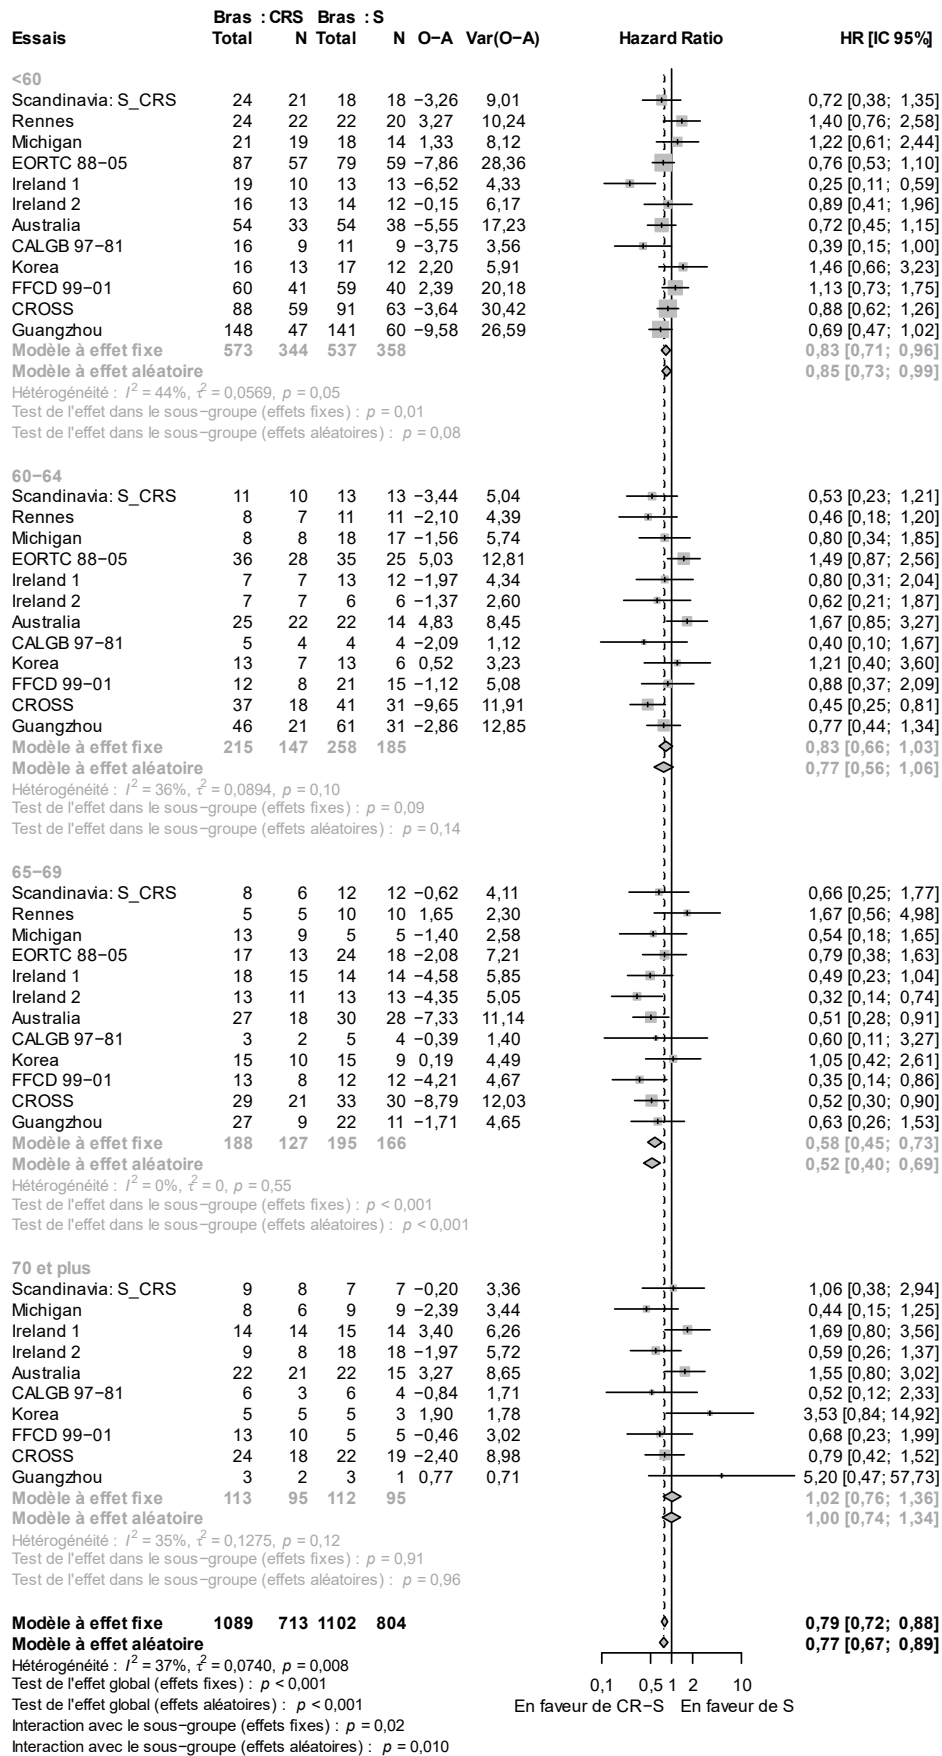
| Essais | Bras : CRS Total | N | Bras : S Total | N | O−A | Var(O−A) | Hazard Ratio | HR [IC 95%] |
|---|---|---|---|---|---|---|---|---|
| **<60** | | | | | | | | |
| Scandinavia: S_CRS | 24 | 21 | 18 | 18 | −3,26 | 9,01 | | 0,72 [0,38; 1,35] |
| Rennes | 24 | 22 | 22 | 20 | 3,27 | 10,24 | | 1,40 [0,76; 2,58] |
| Michigan | 21 | 19 | 18 | 14 | 1,33 | 8,12 | | 1,22 [0,61; 2,44] |
| EORTC 88−05 | 87 | 57 | 79 | 59 | −7,86 | 28,36 | | 0,76 [0,53; 1,10] |
| Ireland 1 | 19 | 10 | 13 | 13 | −6,52 | 4,33 | | 0,25 [0,11; 0,59] |
| Ireland 2 | 16 | 13 | 14 | 12 | −0,15 | 6,17 | | 0,89 [0,41; 1,96] |
| Australia | 54 | 33 | 54 | 38 | −5,55 | 17,23 | | 0,72 [0,45; 1,15] |
| CALGB 97−81 | 16 | 9 | 11 | 9 | −3,75 | 3,56 | | 0,39 [0,15; 1,00] |
| Korea | 16 | 13 | 17 | 12 | 2,20 | 5,91 | | 1,46 [0,66; 3,23] |
| FFCD 99−01 | 60 | 41 | 59 | 40 | 2,39 | 20,18 | | 1,13 [0,73; 1,75] |
| CROSS | 88 | 59 | 91 | 63 | −3,64 | 30,42 | | 0,88 [0,62; 1,26] |
| Guangzhou | 148 | 47 | 141 | 60 | −9,58 | 26,59 | | 0,69 [0,47; 1,02] |
| **Modèle à effet fixe** | **573** | **344** | **537** | **358** | | | | **0,83 [0,71; 0,96]** |
| **Modèle à effet aléatoire** | | | | | | | | **0,85 [0,73; 0,99]** |

Hétérogénéité : $I^2 = 44\%$, $\tau^2 = 0{,}0569$, $p = 0{,}05$
Test de l'effet dans le sous−groupe (effets fixes) : $p = 0{,}01$
Test de l'effet dans le sous−groupe (effets aléatoires) : $p = 0{,}08$

| Essais | Bras : CRS Total | N | Bras : S Total | N | O−A | Var(O−A) | Hazard Ratio | HR [IC 95%] |
|---|---|---|---|---|---|---|---|---|
| **60−64** | | | | | | | | |
| Scandinavia: S_CRS | 11 | 10 | 13 | 13 | −3,44 | 5,04 | | 0,53 [0,23; 1,21] |
| Rennes | 8 | 7 | 11 | 11 | −2,10 | 4,39 | | 0,46 [0,18; 1,20] |
| Michigan | 8 | 8 | 18 | 17 | −1,56 | 5,74 | | 0,80 [0,34; 1,85] |
| EORTC 88−05 | 36 | 28 | 35 | 25 | 5,03 | 12,81 | | 1,49 [0,87; 2,56] |
| Ireland 1 | 7 | 7 | 13 | 12 | −1,97 | 4,34 | | 0,80 [0,31; 2,04] |
| Ireland 2 | 7 | 7 | 6 | 6 | −1,37 | 2,60 | | 0,62 [0,21; 1,87] |
| Australia | 25 | 22 | 22 | 14 | 4,83 | 8,45 | | 1,67 [0,85; 3,27] |
| CALGB 97−81 | 5 | 4 | 4 | 4 | −2,09 | 1,12 | | 0,40 [0,10; 1,67] |
| Korea | 13 | 7 | 13 | 6 | 0,52 | 3,23 | | 1,21 [0,40; 3,60] |
| FFCD 99−01 | 12 | 8 | 21 | 15 | −1,12 | 5,08 | | 0,88 [0,37; 2,09] |
| CROSS | 37 | 18 | 41 | 31 | −9,65 | 11,91 | | 0,45 [0,25; 0,81] |
| Guangzhou | 46 | 21 | 61 | 31 | −2,86 | 12,85 | | 0,77 [0,44; 1,34] |
| **Modèle à effet fixe** | **215** | **147** | **258** | **185** | | | | **0,83 [0,66; 1,03]** |
| **Modèle à effet aléatoire** | | | | | | | | **0,77 [0,56; 1,06]** |

Hétérogénéité : $I^2 = 36\%$, $\tau^2 = 0{,}0894$, $p = 0{,}10$
Test de l'effet dans le sous−groupe (effets fixes) : $p = 0{,}09$
Test de l'effet dans le sous−groupe (effets aléatoires) : $p = 0{,}14$

| Essais | Bras : CRS Total | N | Bras : S Total | N | O−A | Var(O−A) | Hazard Ratio | HR [IC 95%] |
|---|---|---|---|---|---|---|---|---|
| **65−69** | | | | | | | | |
| Scandinavia: S_CRS | 8 | 6 | 12 | 12 | −0,62 | 4,11 | | 0,66 [0,25; 1,77] |
| Rennes | 5 | 5 | 10 | 10 | 1,65 | 2,30 | | 1,67 [0,56; 4,98] |
| Michigan | 13 | 9 | 5 | 5 | −1,40 | 2,58 | | 0,54 [0,18; 1,65] |
| EORTC 88−05 | 17 | 13 | 24 | 18 | −2,08 | 7,21 | | 0,79 [0,38; 1,63] |
| Ireland 1 | 18 | 15 | 14 | 14 | −4,58 | 5,85 | | 0,49 [0,23; 1,04] |
| Ireland 2 | 13 | 11 | 13 | 13 | −4,35 | 5,05 | | 0,32 [0,14; 0,74] |
| Australia | 27 | 18 | 30 | 28 | −7,33 | 11,14 | | 0,51 [0,28; 0,91] |
| CALGB 97−81 | 3 | 2 | 5 | 4 | −0,39 | 1,40 | | 0,60 [0,11; 3,27] |
| Korea | 15 | 10 | 15 | 9 | 0,19 | 4,49 | | 1,05 [0,42; 2,61] |
| FFCD 99−01 | 13 | 8 | 12 | 12 | −4,21 | 4,67 | | 0,35 [0,14; 0,86] |
| CROSS | 29 | 21 | 33 | 30 | −8,79 | 12,03 | | 0,52 [0,30; 0,90] |
| Guangzhou | 27 | 9 | 22 | 11 | −1,71 | 4,65 | | 0,63 [0,26; 1,53] |
| **Modèle à effet fixe** | **188** | **127** | **195** | **166** | | | | **0,58 [0,45; 0,73]** |
| **Modèle à effet aléatoire** | | | | | | | | **0,52 [0,40; 0,69]** |

Hétérogénéité : $I^2 = 0\%$, $\tau^2 = 0$, $p = 0{,}55$
Test de l'effet dans le sous−groupe (effets fixes) : $p < 0{,}001$
Test de l'effet dans le sous−groupe (effets aléatoires) : $p < 0{,}001$

| Essais | Bras : CRS Total | N | Bras : S Total | N | O−A | Var(O−A) | Hazard Ratio | HR [IC 95%] |
|---|---|---|---|---|---|---|---|---|
| **70 et plus** | | | | | | | | |
| Scandinavia: S_CRS | 9 | 8 | 7 | 7 | −0,20 | 3,36 | | 1,06 [0,38; 2,94] |
| Michigan | 8 | 6 | 9 | 9 | −2,39 | 3,44 | | 0,44 [0,15; 1,25] |
| Ireland 1 | 14 | 14 | 15 | 14 | 3,40 | 6,26 | | 1,69 [0,80; 3,56] |
| Ireland 2 | 9 | 8 | 18 | 18 | −1,97 | 5,72 | | 0,59 [0,26; 1,37] |
| Australia | 22 | 21 | 22 | 15 | 3,27 | 8,65 | | 1,55 [0,80; 3,02] |
| CALGB 97−81 | 6 | 3 | 6 | 4 | −0,84 | 1,71 | | 0,52 [0,12; 2,33] |
| Korea | 5 | 5 | 5 | 3 | 1,90 | 1,78 | | 3,53 [0,84; 14,92] |
| FFCD 99−01 | 13 | 10 | 5 | 5 | −0,46 | 3,02 | | 0,68 [0,23; 1,99] |
| CROSS | 24 | 18 | 22 | 19 | −2,40 | 8,98 | | 0,79 [0,42; 1,52] |
| Guangzhou | 3 | 2 | 3 | 1 | 0,77 | 0,71 | | 5,20 [0,47; 57,73] |
| **Modèle à effet fixe** | **113** | **95** | **112** | **95** | | | | **1,02 [0,76; 1,36]** |
| **Modèle à effet aléatoire** | | | | | | | | **1,00 [0,74; 1,34]** |

Hétérogénéité : $I^2 = 35\%$, $\tau^2 = 0{,}1275$, $p = 0{,}12$
Test de l'effet dans le sous−groupe (effets fixes) : $p = 0{,}91$
Test de l'effet dans le sous−groupe (effets aléatoires) : $p = 0{,}96$

| | | | | | | |
|---|---|---|---|---|---|---|
| **Modèle à effet fixe** | **1089** | **713** | **1102** | **804** | | **0,79 [0,72; 0,88]** |
| **Modèle à effet aléatoire** | | | | | | **0,77 [0,67; 0,89]** |

Hétérogénéité : $I^2 = 37\%$, $\tau^2 = 0{,}0740$, $p = 0{,}008$
Test de l'effet global (effets fixes) : $p < 0{,}001$
Test de l'effet global (effets aléatoires) : $p < 0{,}001$
Interaction avec le sous−groupe (effets fixes) : $p = 0{,}02$
Interaction avec le sous−groupe (effets aléatoires) : $p = 0{,}010$

0,1 0,5 1 2 10
En faveur de CR−S En faveur de S